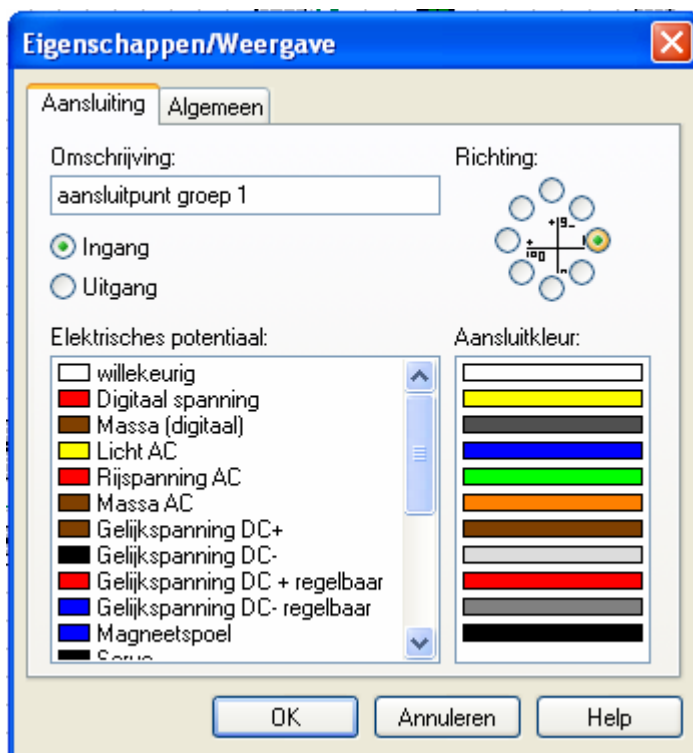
Eigenschappen/Weergave

Aansluiting Algemeen

Omschrijving:

aansluitpunt groep 1

Ingang

Uitgang

Richting:

Elektrisches potentiaal:

willekeurig
Digitaal spanning
Massa (digitaal)
Licht AC
Rijspanning AC
Massa AC
Gelijkspanning DC+
Gelijkspanning DC-
Gelijkspanning DC + regelbaar
Gelijkspanning DC- regelbaar
Magneetspoel
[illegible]

Aansluitkleur:

OK Annuleren Help